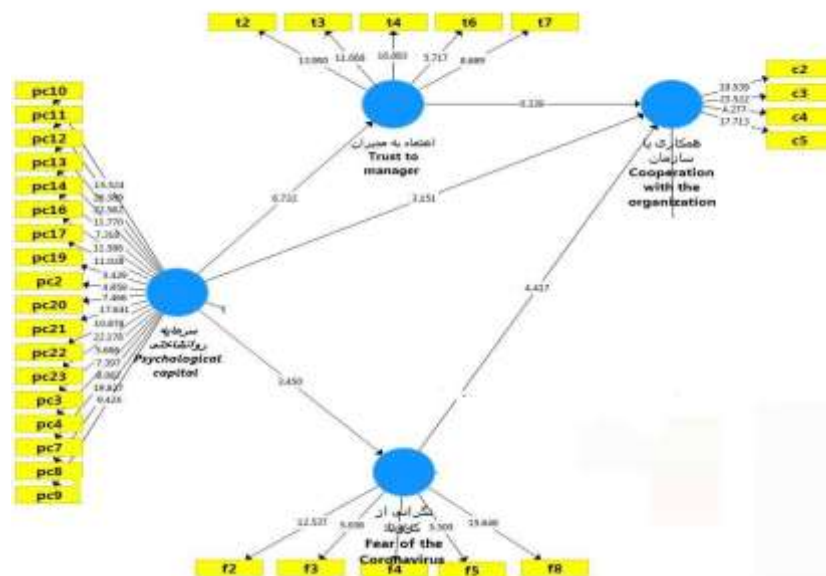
t2
t3
t4
t6
t7

13.060
11.066
10.003
3.717
8.689

اعتماد به مدیران
Trust to manager

3.126

همکاری با سازمان
Cooperation with the organization

19.535
23.632
4.277
17.713

c2
c3
c4
c5

pc10
pc11
pc12
pc13
pc14
pc16
pc17
pc19
pc2
pc20
pc21
pc22
pc23
pc3
pc4
pc7
pc8
pc9

15.524
26.390
32.567
11.770
7.265
11.390
11.010
3.426
3.650
7.466
17.641
10.678
22.170
5.666
7.337
8.062
18.637
9.425

6.722
3.151

سرمایه روانشناختی
Psychological capital

3.450
4.417

نگرانی از کرونا
Fear of the Coronavirus

12.527
5.696
3.300
13.640

f2
f3
f4
f5
f8